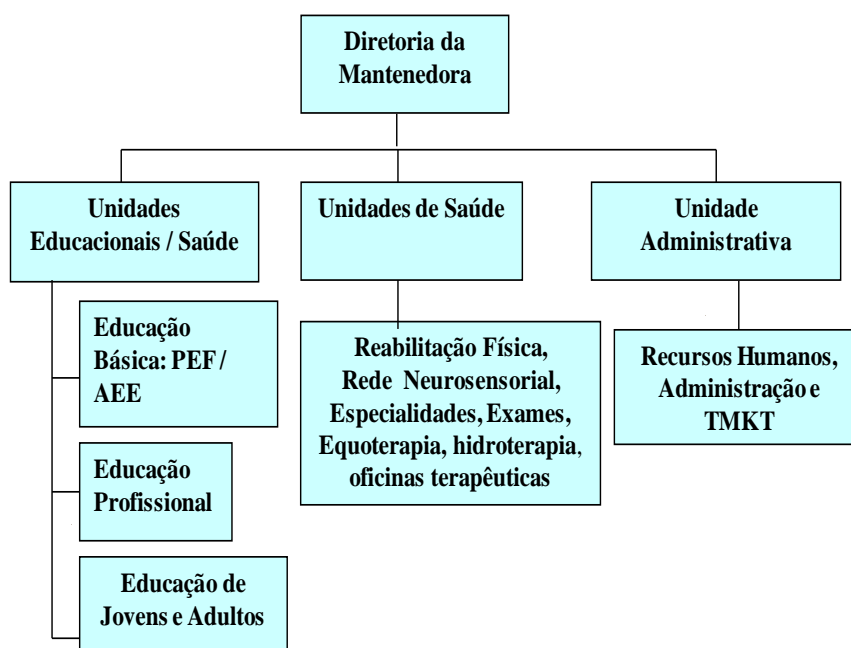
Diretoria da Mantenedora

Unidades Educacionais / Saúde

Unidades de Saúde

Unidade Administrativa

Educação Básica: PEF / AEE

Educação Profissional

Educação de Jovens e Adultos

Reabilitação Física, Rede Neurosensorial, Especialidades, Exames, Equoterapia, hidroterapia, oficinas terapêuticas

Recursos Humanos, Administração e TMKT